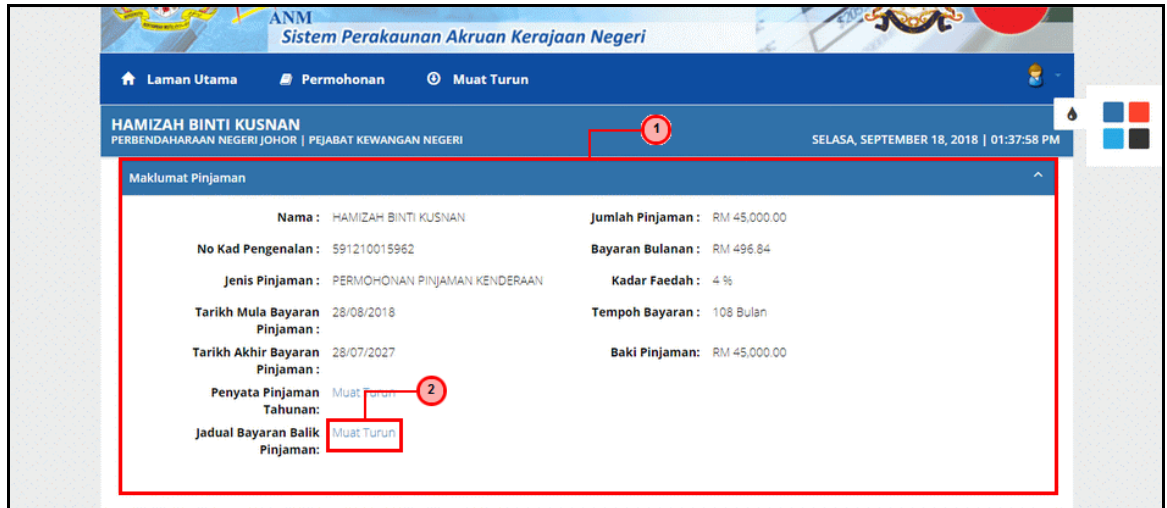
ANM
Sistem Perakaunan Akruan Kerajaan Negeri

Laman Utama Permohonan Muat Turun

HAMIZAH BINTI KUSNAN
PERBENDAHARAAN NEGERI JOHOR | PEJABAT KEWANGAN NEGERI

1

SELASA, SEPTEMBER 18, 2018 | 01:37:58 PM

Maklumat Pinjaman

Nama : HAMIZAH BINTI KUSNAN
Jumlah Pinjaman : RM 45,000.00
No Kad Pengenalan : 591210015962
Bayaran Bulanan : RM 496.84
Jenis Pinjaman : PERMOHONAN PINJAMAN KENDERAAN
Kadar Faedah : 4 %
Tarikh Mula Bayaran Pinjaman : 28/08/2018
Tempoh Bayaran : 108 Bulan
Tarikh Akhir Bayaran Pinjaman : 28/07/2027
Baki Pinjaman: RM 45,000.00
Penyata Pinjaman Tahunan: Muat Turun
2
Jadual Bayaran Balik Pinjaman: Muat Turun